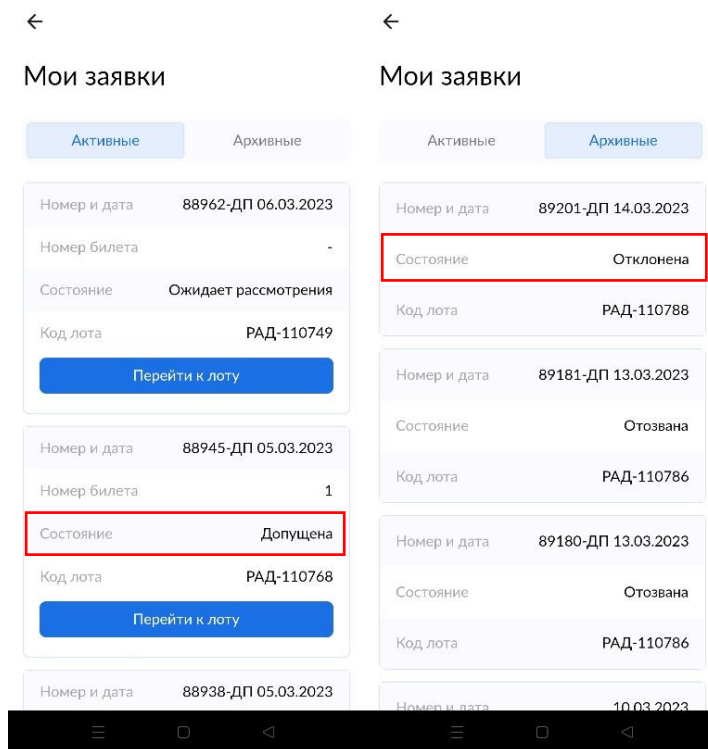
←

Мои заявки

Активные | Архивные

| | |
|---|---|
| Номер и дата | 88962-ДП 06.03.2023 |
| Номер билета | - |
| Состояние | Ожидает рассмотрения |
| Код лота | РАД-110749 |

Перейти к лоту

| | |
|---|---|
| Номер и дата | 88945-ДП 05.03.2023 |
| Номер билета | 1 |
| Состояние | Допущена |
| Код лота | РАД-110768 |

Перейти к лоту

| | |
|---|---|
| Номер и дата | 88938-ДП 05.03.2023 |

←

Мои заявки

Активные | Архивные

| | |
|---|---|
| Номер и дата | 89201-ДП 14.03.2023 |
| Состояние | Отклонена |
| Код лота | РАД-110788 |

| | |
|---|---|
| Номер и дата | 89181-ДП 13.03.2023 |
| Состояние | Отозвана |
| Код лота | РАД-110786 |

| | |
|---|---|
| Номер и дата | 89180-ДП 13.03.2023 |
| Состояние | Отозвана |
| Код лота | РАД-110786 |

| | |
|---|---|
| Номер и дата | 10.03.2023 |